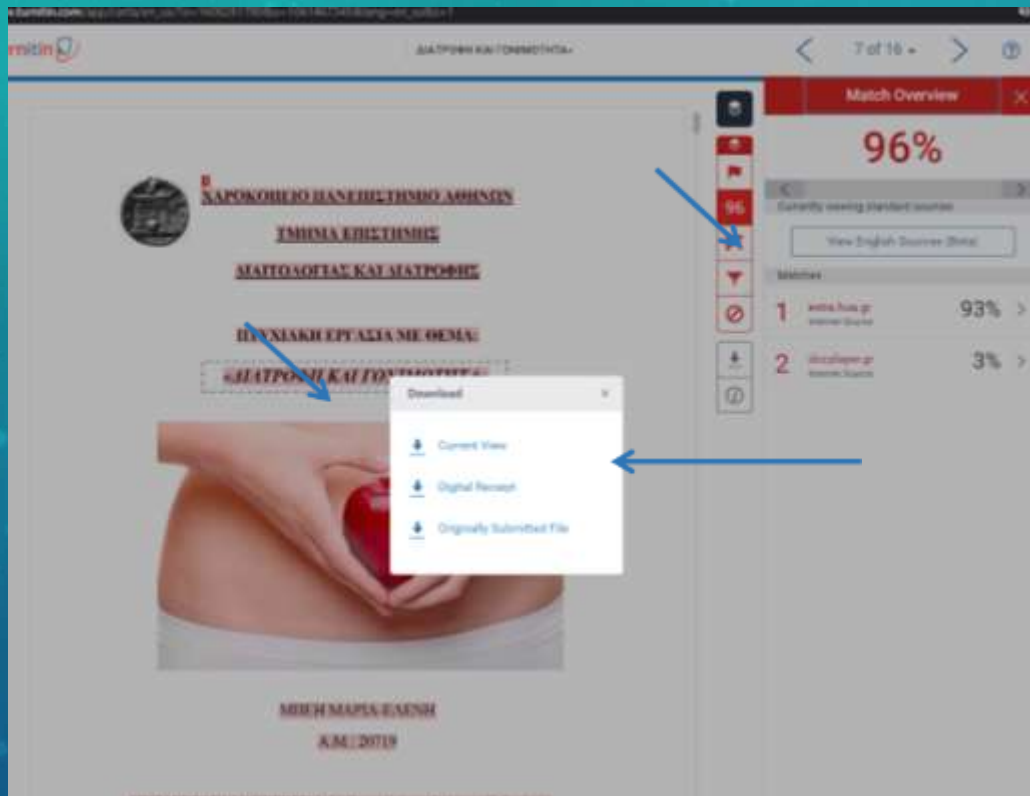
rnitin

ΔΙΑΤΡΟΦΗ ΚΑΙ ΓΟΝΙΜΟΤΗΤΑ

7 of 16

Match Overview

96%

Currently viewing standard sources

View English Sources (Beta)

Matches

1 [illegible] 93%

2 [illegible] 3%

96

ΧΑΡΟΚΟΠΕΙΟ ΠΑΝΕΠΙΣΤΗΜΙΟ ΑΘΗΝΩΝ

ΤΜΗΜΑ ΕΠΙΣΤΗΜΗΣ

ΔΙΑΙΤΟΛΟΓΙΑΣ ΚΑΙ ΔΙΑΤΡΟΦΗΣ

ΠΤΥΧΙΑΚΗ ΕΡΓΑΣΙΑ ΜΕ ΘΕΜΑ:

«ΔΙΑΤΡΟΦΗ ΚΑΙ ΓΟΝΙΜΟΤΗΤΑ»

Download

Current View

Digital Receipt

Originally Submitted File

ΜΠΕΗ ΜΑΡΙΑ ΕΛΕΝΗ

Α.Μ.: 20719